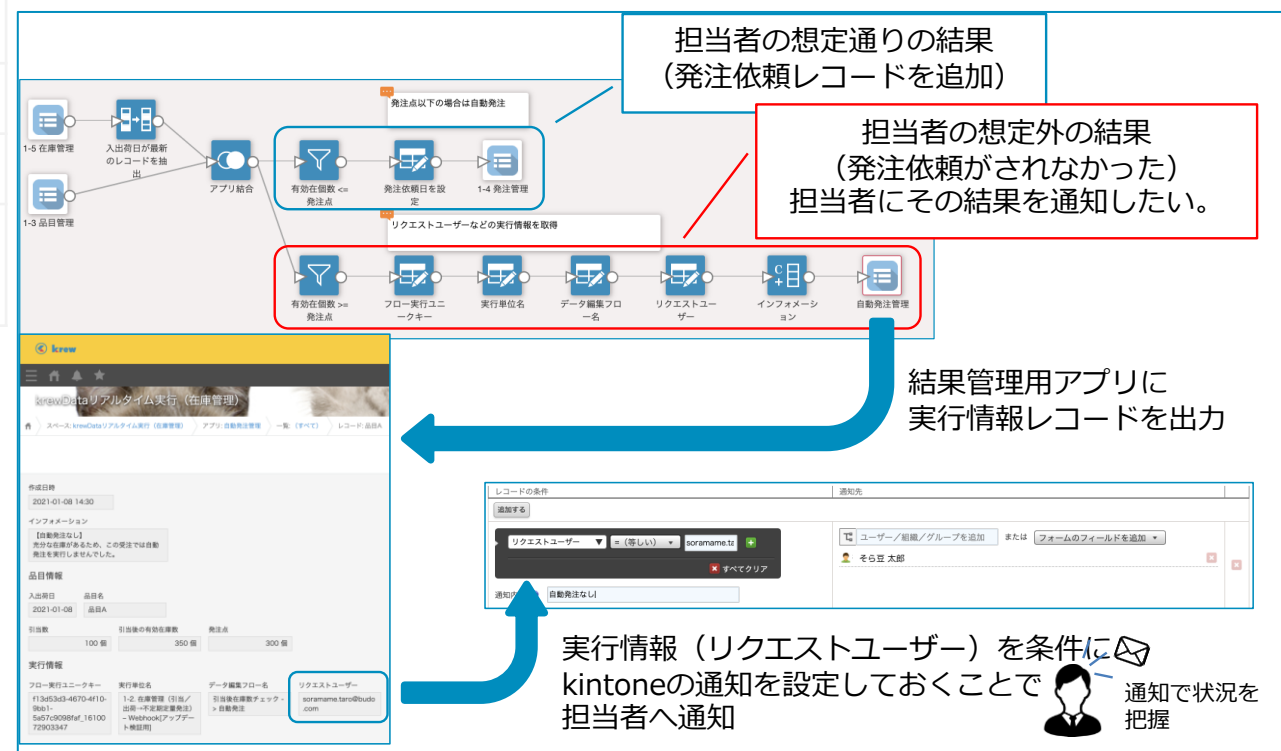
担当者の想定通りの結果
（発注依頼レコードを追加）

担当者の想定外の結果
（発注依頼がされなかった）
担当者にその結果を通知したい。

発注点以下の場合は自動発注

1-5 在庫管理

入出荷日が最新のレコードを抽出

1-3 品目管理

アプリ結合

有効在個数 <= 発注点

発注依頼日を設定

1-4 発注管理

リクエストユーザーなどの実行情報を取得

有効在個数 >= 発注点

フロー実行ユニークキー

実行単位名

データ編集フロー名

リクエストユーザー

インフォメーション

自動発注管理

krew

krewDataリアルタイム実行（在庫管理）

スペース: krewDataリアルタイム実行（在庫管理） アプリ: 自動発注管理 一覧:（すべて） レコード: 品目A

結果管理用アプリに
実行情報レコードを出力

作成日時
2021-01-08 14:30

インフォメーション
【自動発注なし】
充分な在庫があるため、この受注では自動発注を実行しませんでした。

品目情報

入出荷日
2021-01-08

品目名
品目A

引当数
100 個

引当後の有効在庫数
350 個

発注点
300 個

実行情報

フロー実行ユニークキー
f13d53d3-4670-4f10-9bb1-5a57c9098faf_1610072903347

実行単位名
1-2. 在庫管理（引当／出荷→不定期定量発注）– Webhook[アップデート検証用]

データ編集フロー名
引当後在庫数チェック → 自動発注

リクエストユーザー
soramame.taro@budo.com

レコードの条件

通知先

追加する

リクエストユーザー
=（等しい）
soramame.ta

すべてクリア

通知内 自動発注なし

ユーザー／組織／グループを追加
または
フォームのフィールドを追加

そら豆 太郎

実行情報（リクエストユーザー）を条件に
kintoneの通知を設定しておくことで
担当者へ通知

通知で状況を
把握